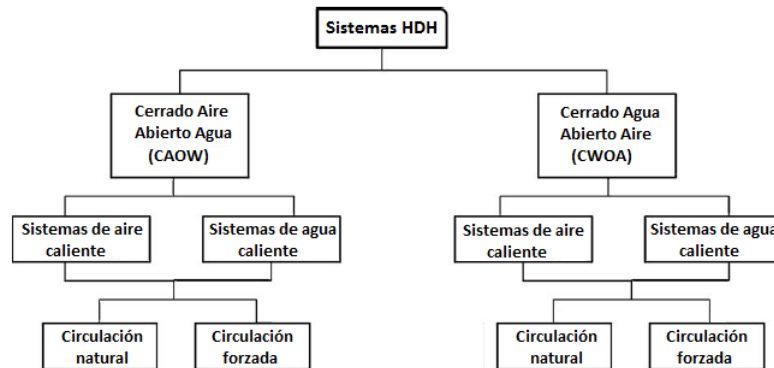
Sistemas HDH

Cerrado Aire Abierto Agua (CAOW)

Cerrado Agua Abierto Aire (CWOA)

Sistemas de aire caliente

Sistemas de agua caliente

Sistemas de aire caliente

Sistemas de agua caliente

Circulación natural

Circulación forzada

Circulación natural

Circulación forzada